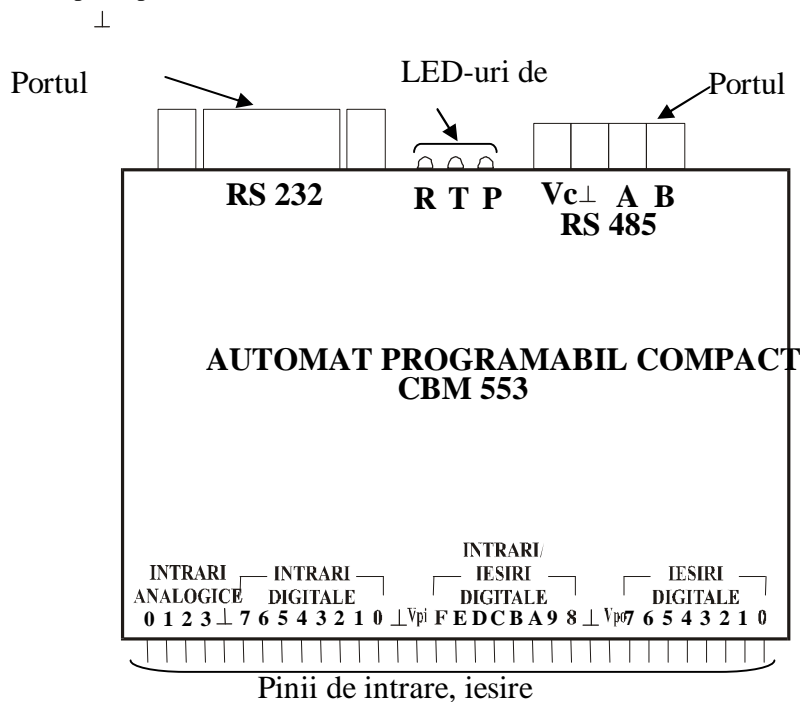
⊥

Portul

LED-uri de

Portul

RS 232

R T P

Vc⊥ A B

RS 485

AUTOMAT PROGRAMABIL COMPACT
CBM 553

INTRARI ANALOGICE
0 1 2 3 ⊥

INTRARI DIGITALE
7 6 5 4 3 2 1 0 ⊥ Vpi

INTRARI/ IESIRI DIGITALE
F E D C B A 9 8 ⊥ Vpo

IESIRI DIGITALE
7 6 5 4 3 2 1 0

Pinii de intrare, iesire